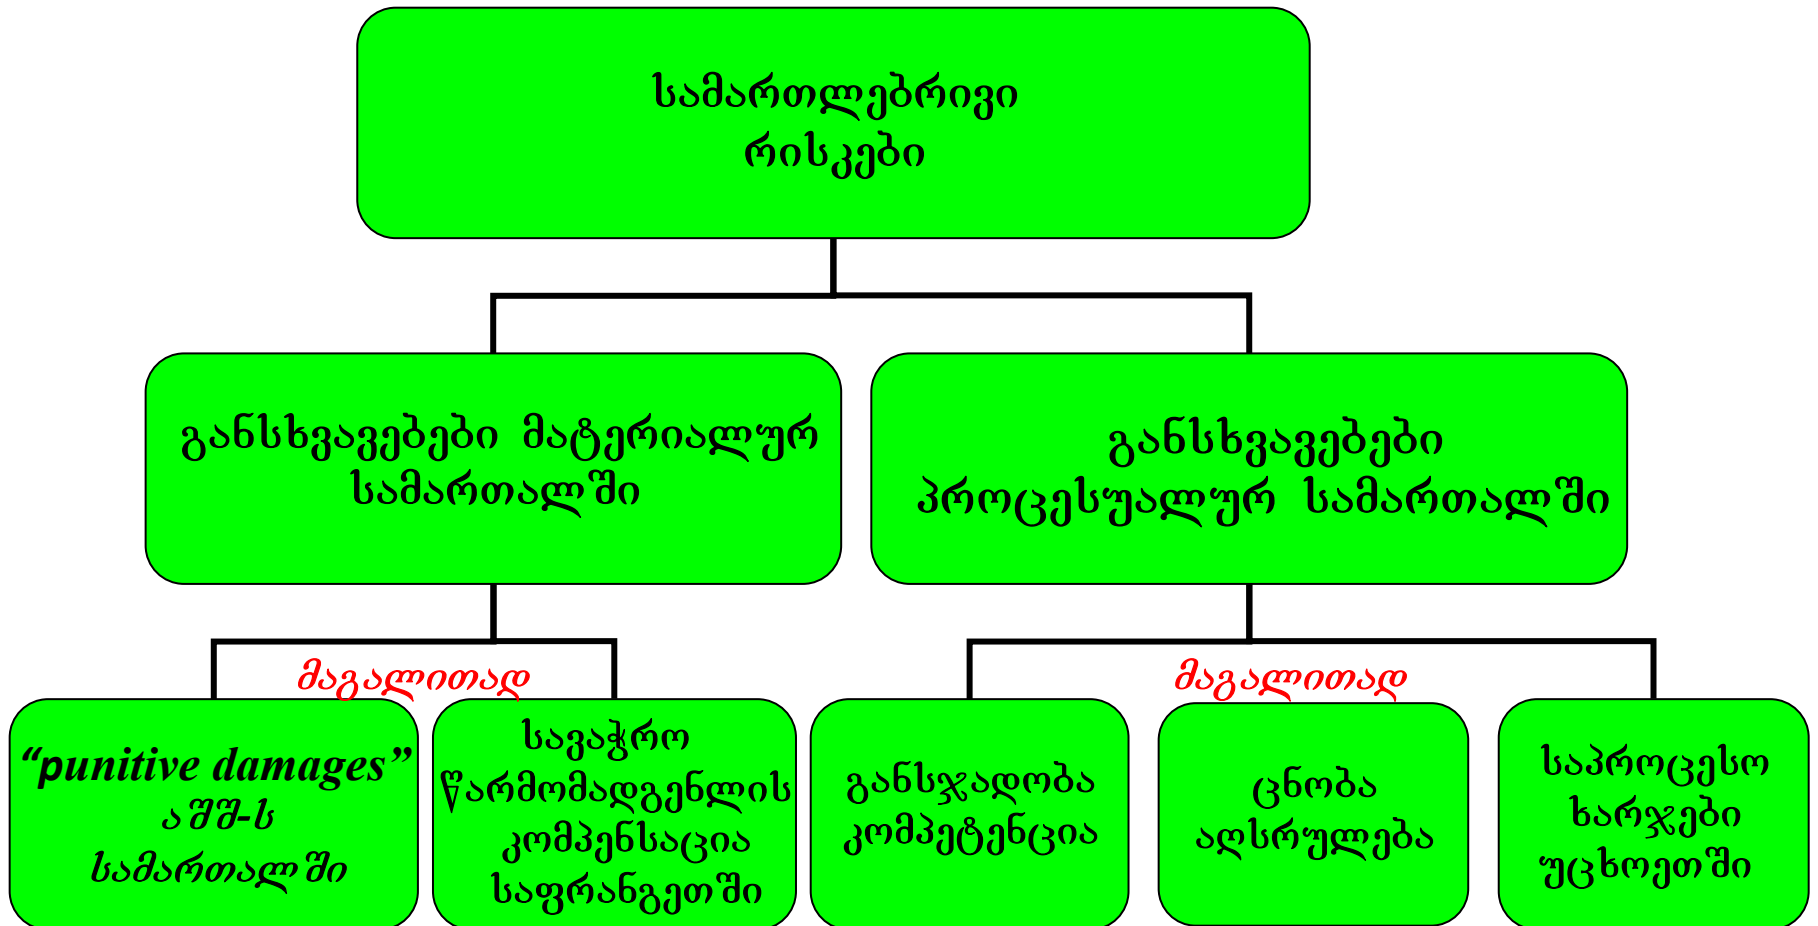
სამართლებრივი რისკები

განსხვავებები მატერიალურ სამართალში

განსხვავებები პროცესუალურ სამართალში

მაგალითად

მაგალითად

“punitive damages” აშშ-ს სამართალში

სავაჭრო წარმომადგენლის კომპენსაცია საფრანგეთში

განსჯადობა კომპეტენცია

ცნობა აღსრულება

საპროცესო ხარჯები უცხოეთში